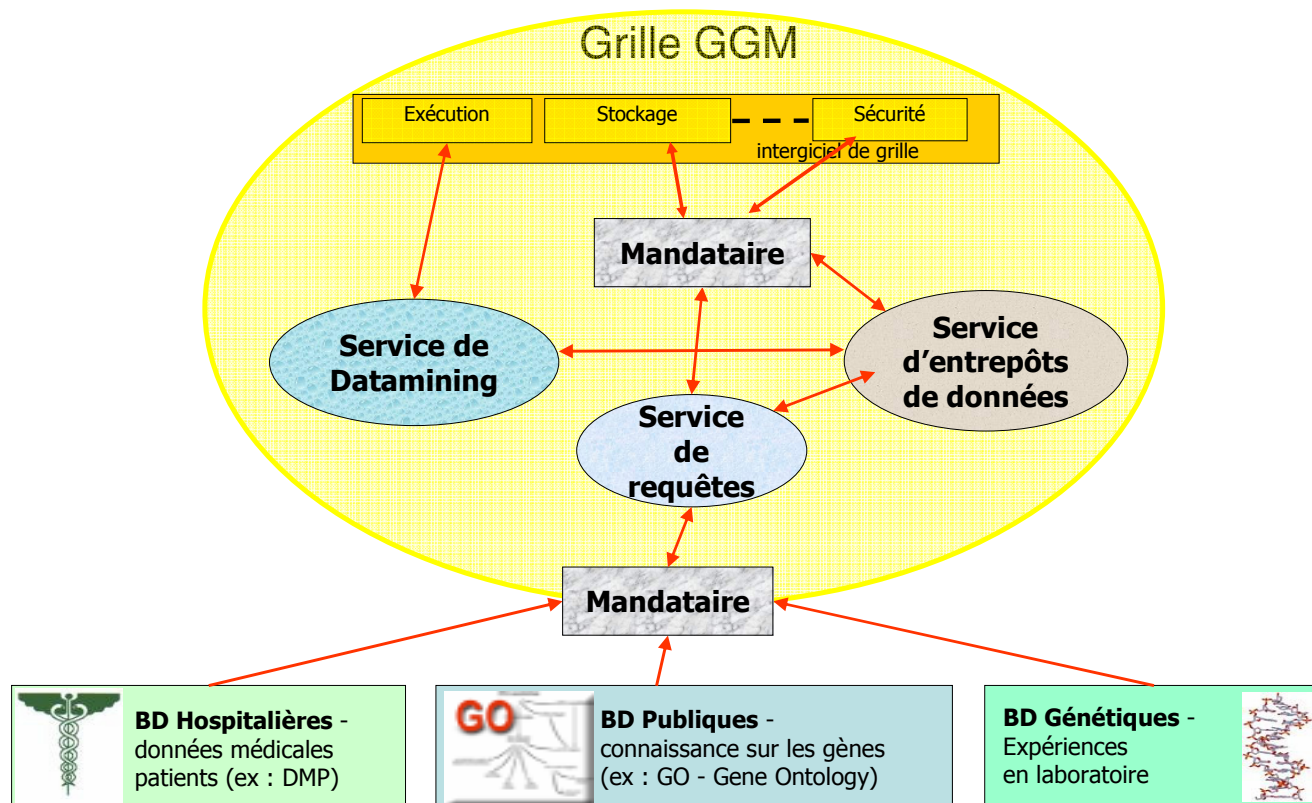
Grille GGM

Exécution

Stockage

Sécurité

intergiciel de grille

Mandataire

Service de Datamining

Service d'entrepôts de données

Service de requêtes

Mandataire

BD Hospitalières - données médicales patients (ex : DMP)

GO

BD Publiques - connaissance sur les gènes (ex : GO - Gene Ontology)

BD Génétiques - Expériences en laboratoire